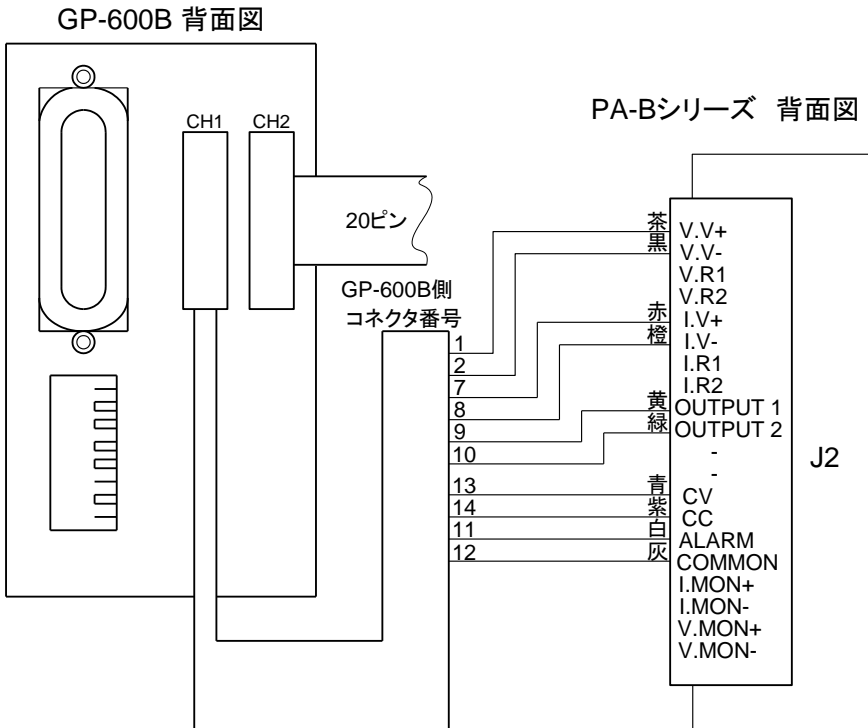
GP-600B 背面図

CH1 CH2

20ピン

PA-Bシリーズ 背面図

GP-600B側
コネクタ番号

1
2
7
8
9
10
13
14
11
12

茶
黒
赤
橙
黄
緑
青
紫
白
灰

V.V+
V.V-
V.R1
V.R2
I.V+
I.V-
I.R1
I.R2
OUTPUT 1
OUTPUT 2
-
-
CV
CC
ALARM
COMMON
I.MON+
I.MON-
V.MON+
V.MON-

J2